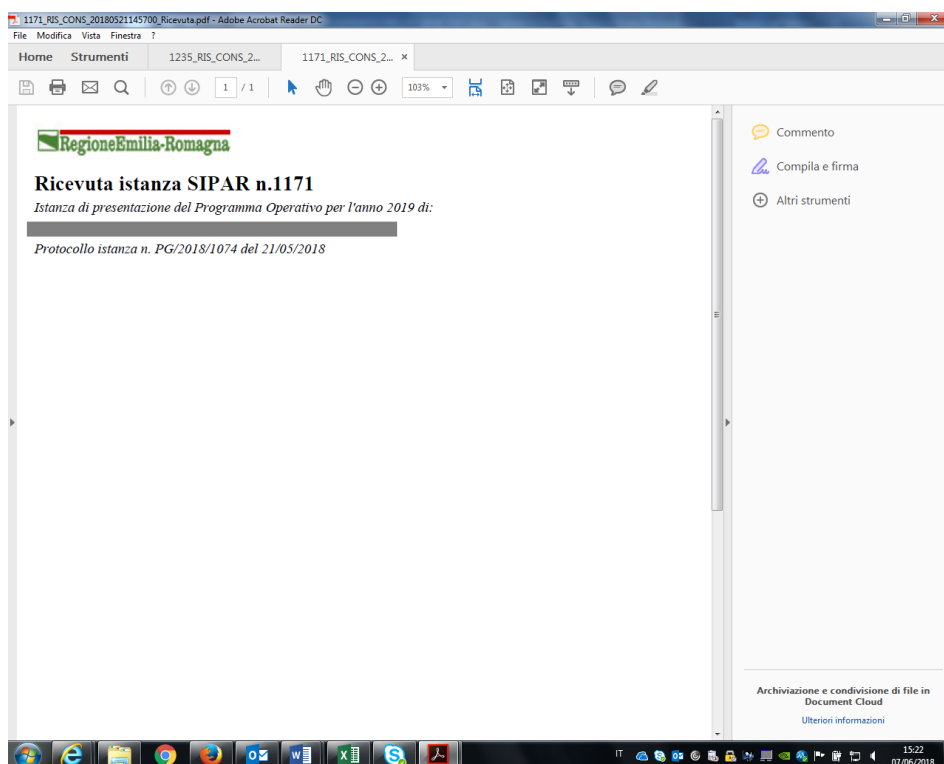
1171_RIS_CONS_20180521145700_Ricevuta.pdf - Adobe Acrobat Reader DC

File Modifica Vista Finestra ?

Home Strumenti 1235_RIS_CONS_2... 1171_RIS_CONS_2... ×

1 / 1 103%

RegioneEmilia-Romagna

Ricevuta istanza SIPAR n.1171

Istanza di presentazione del Programma Operativo per l'anno 2019 di:

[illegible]

Protocollo istanza n. PG/2018/1074 del 21/05/2018

Commento

Compila e firma

Altri strumenti

Archiviazione e condivisione di file in Document Cloud

Ulteriori informazioni

IT 15:22 07/06/2018